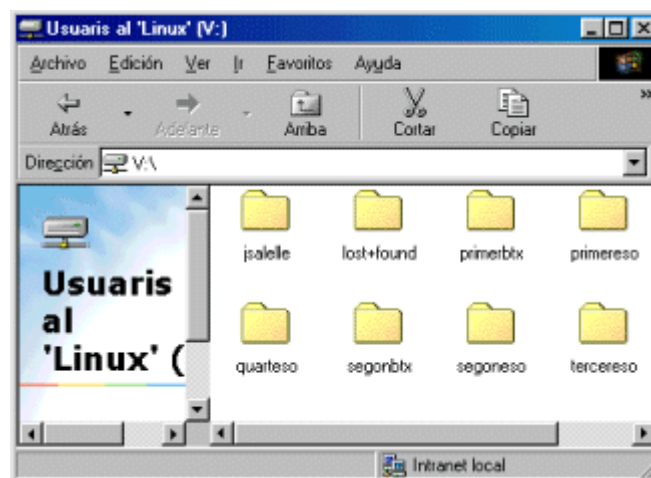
Usuaris al 'Linux' (V:)

Archivo Edición Ver Ir Favoritos Ayuda

Atrás Adelante Arriba Cortar Copiar

Dirección V:\

Usuaris al 'Linux' (

jsalelle lost+found primerbtx primereso

quarteso segonbtx segoneso tercereso

Intranet local